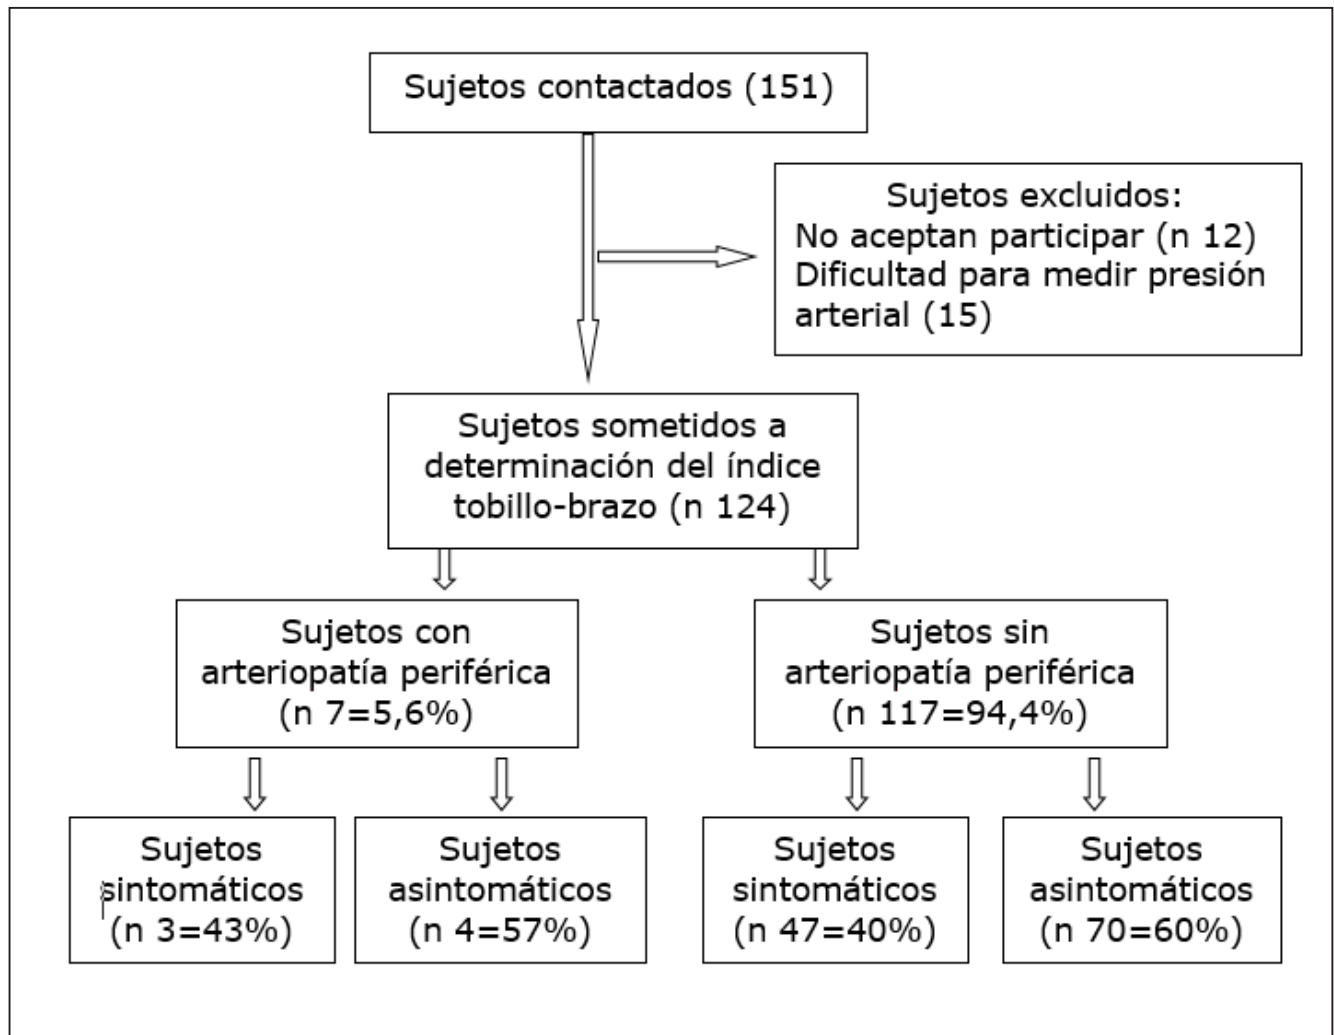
Sujetos contactados (151)

Sujetos excluidos:
No aceptan participar (n 12)
Dificultad para medir presión arterial (15)

Sujetos sometidos a determinación del índice tobillo-brazo (n 124)

Sujetos con arteriopatía periférica (n 7=5,6%)

Sujetos sin arteriopatía periférica (n 117=94,4%)

Sujetos sintomáticos (n 3=43%)

Sujetos asintomáticos (n 4=57%)

Sujetos sintomáticos (n 47=40%)

Sujetos asintomáticos (n 70=60%)